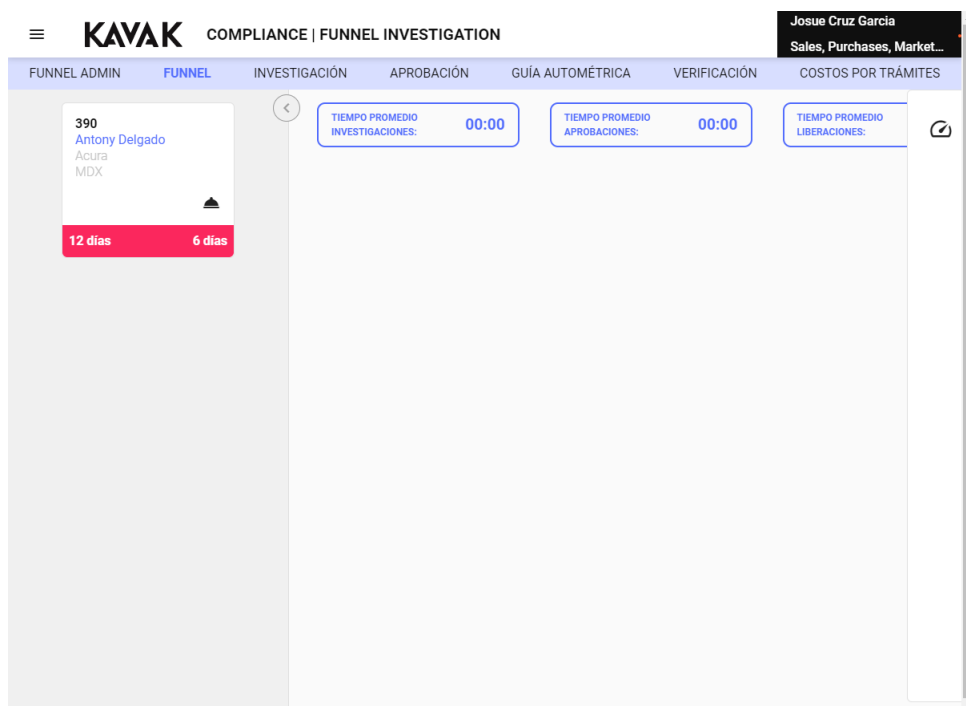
KAVAK COMPLIANCE | FUNNEL INVESTIGATION

Josue Cruz Garcia
Sales, Purchases, Market...

FUNNEL ADMIN FUNNEL INVESTIGACIÓN APROBACIÓN GUÍA AUTOMÉTRICA VERIFICACIÓN COSTOS POR TRÁMITES

390
Antony Delgado
Acura
MDX

12 días 6 días

TIEMPO PROMEDIO INVESTIGACIONES: 00:00

TIEMPO PROMEDIO APROBACIONES: 00:00

TIEMPO PROMEDIO LIBERACIONES: